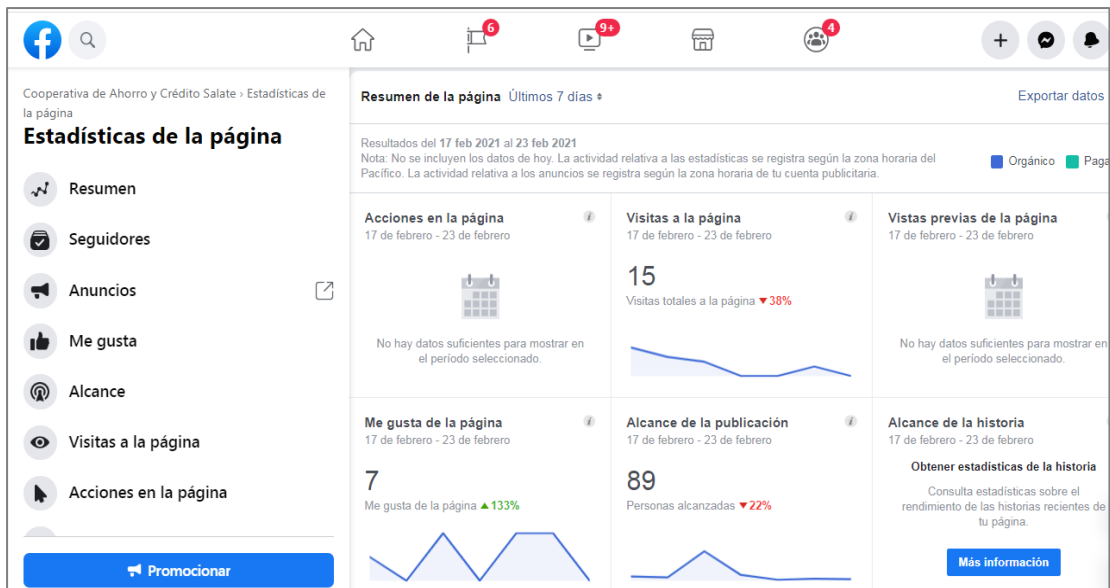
6
9+
4

Cooperativa de Ahorro y Crédito Salate › Estadísticas de la página

Estadísticas de la página

Resumen
Seguidores
Anuncios
Me gusta
Alcance
Visitas a la página
Acciones en la página

Promocionar

Resumen de la página Últimos 7 días

Exportar datos

Resultados del 17 feb 2021 al 23 feb 2021
Nota: No se incluyen los datos de hoy. La actividad relativa a las estadísticas se registra según la zona horaria del Pacífico. La actividad relativa a los anuncios se registra según la zona horaria de tu cuenta publicitaria.

Orgánico Paga

Acciones en la página
17 de febrero - 23 de febrero
No hay datos suficientes para mostrar en el período seleccionado.

Visitas a la página
17 de febrero - 23 de febrero
15
Visitas totales a la página ▼38%

Vistas previas de la página
17 de febrero - 23 de febrero
No hay datos suficientes para mostrar en el período seleccionado.

Me gusta de la página
17 de febrero - 23 de febrero
7
Me gusta de la página ▲133%

Alcance de la publicación
17 de febrero - 23 de febrero
89
Personas alcanzadas ▼22%

Alcance de la historia
17 de febrero - 23 de febrero
Obtener estadísticas de la historia
Consulta estadísticas sobre el rendimiento de las historias recientes de tu página.
Más información